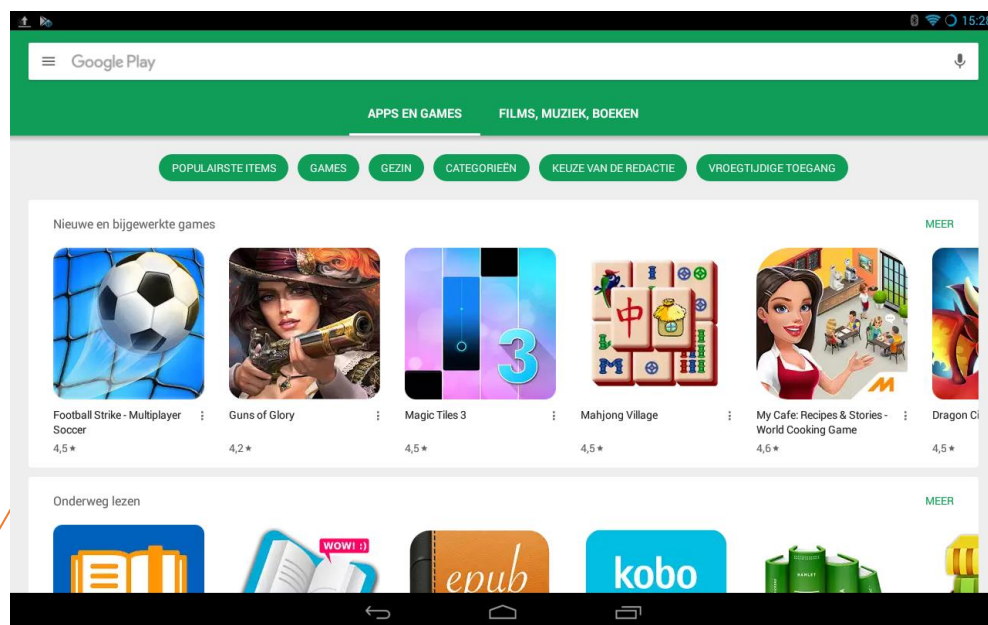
15:2

Google Play

APPS EN GAMES
FILMS, MUZIEK, BOEKEN

POPULAIRSTE ITEMS
GAMES
GEZIN
CATEGORIEËN
KEUZE VAN DE REDACTIE
VROEGTIJDIGE TOEGANG

Nieuwe en bijgewerkte games
MEER

3

Football Strike - Multiplayer Soccer
4,5 ★

Guns of Glory
4,2 ★

Magic Tiles 3
4,5 ★

Mahjong Village
4,5 ★

My Cafe: Recipes & Stories - World Cooking Game
4,6 ★

Dragon Ci
4,5 ★

Onderweg lezen
MEER

WOW! :)

epub

kobo